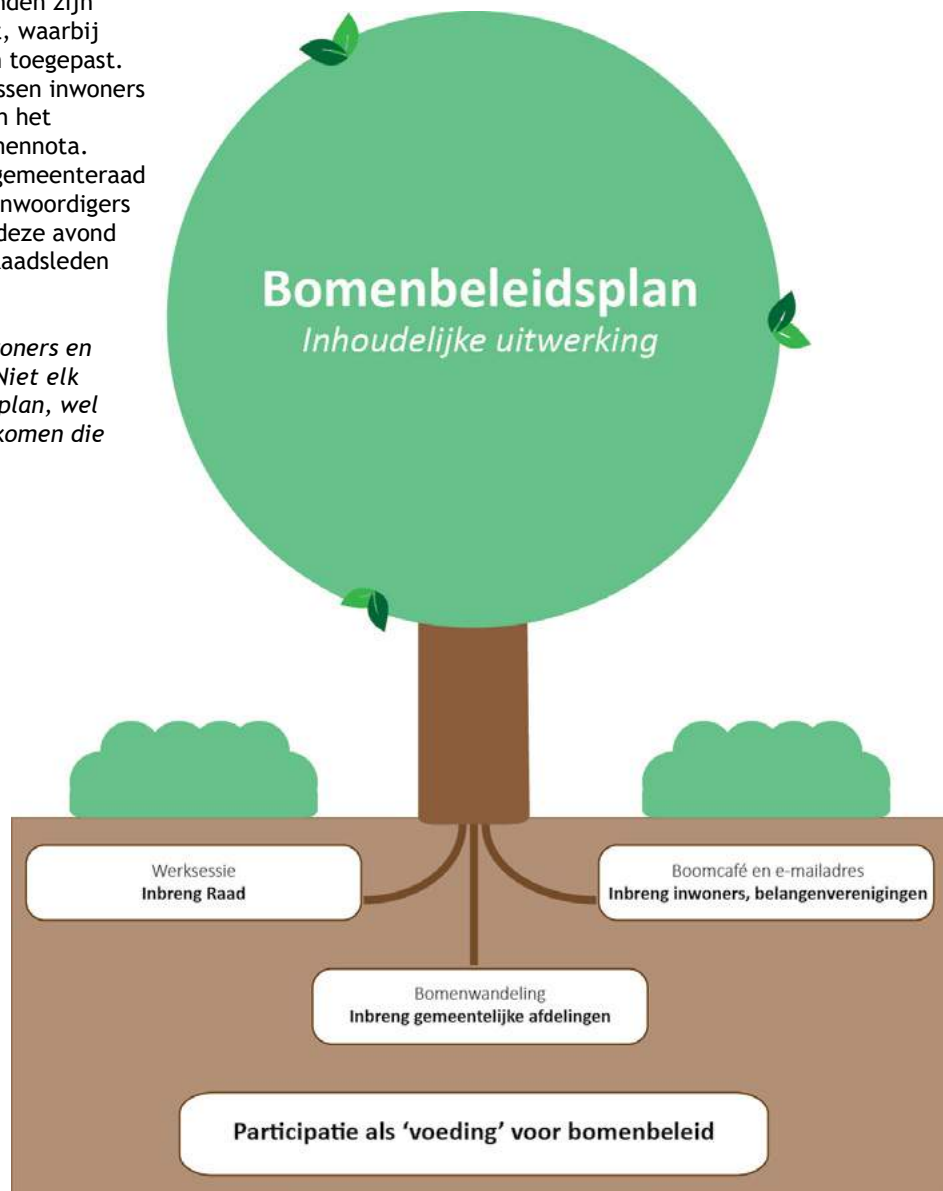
nden zijn
, waarbij
n toegepast.
ssen inwoners
n het
mennota.
gemeenteraad
nwoordigers
deze avond
aadsleden

oners en
Niet elk
plan, wel
komen die

Bomenbeleidsplan
Inhoudelijke uitwerking

Werksessie
Inbreng Raad

Boomcafé en e-mailadres
Inbreng inwoners, belangenverenigingen

Bomenwandeling
Inbreng gemeentelijke afdelingen

Participatie als 'voeding' voor bomenbeleid